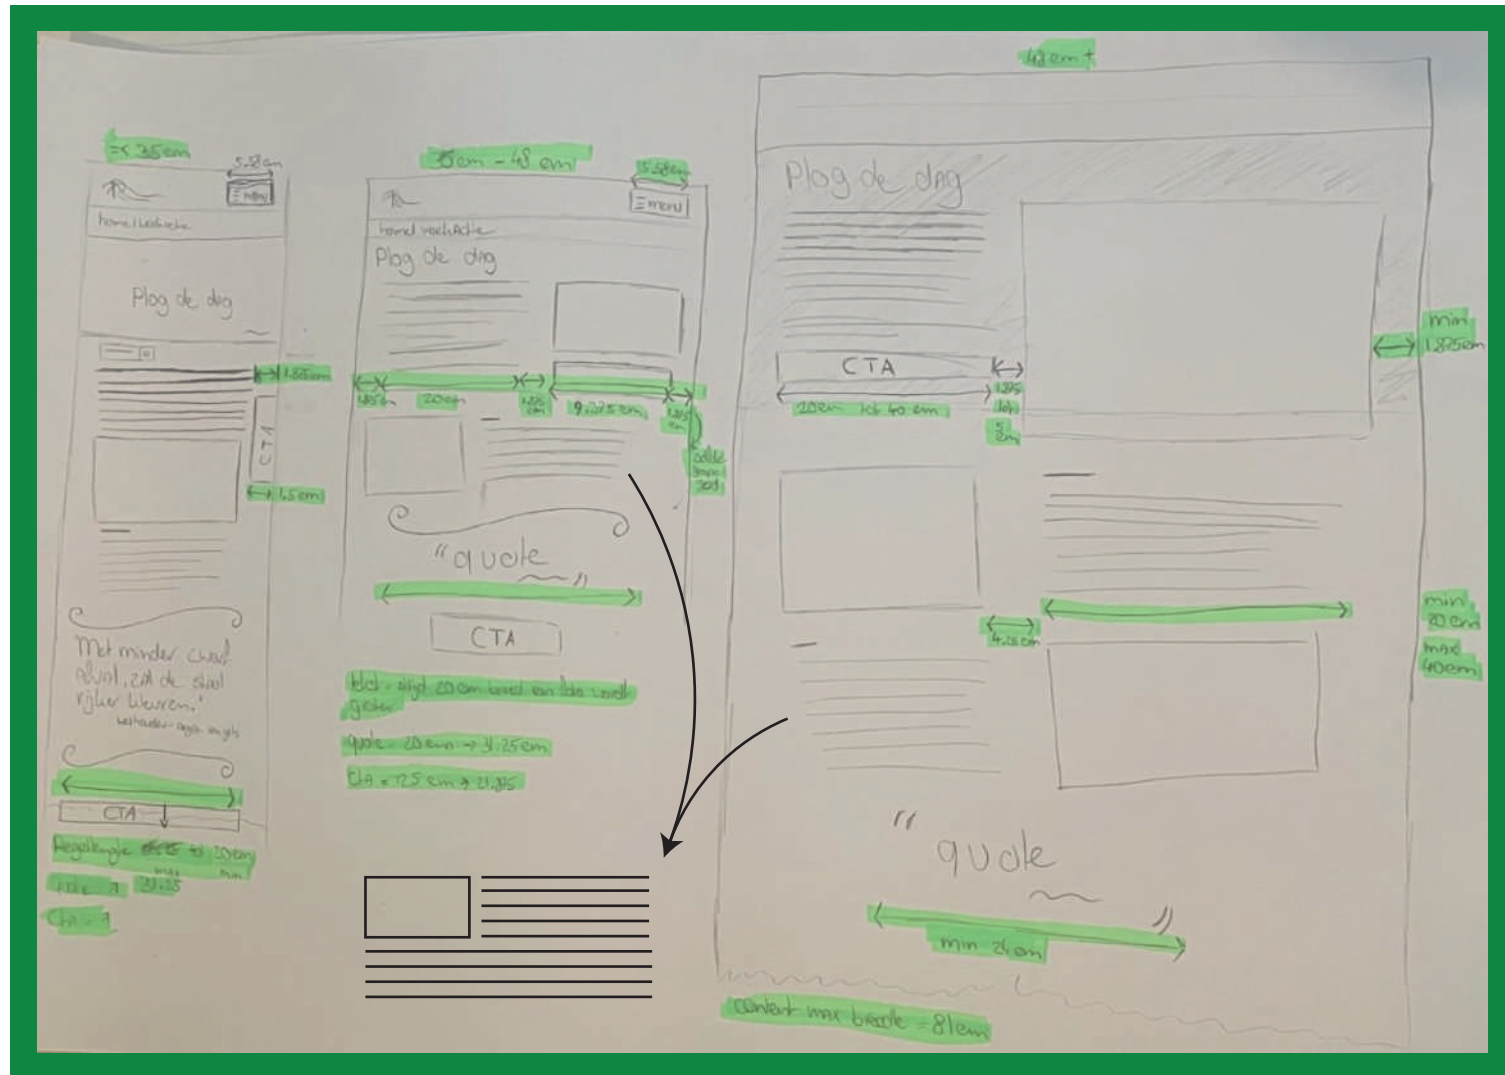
=< 35em

5,8em

≡ menu

home | activiteiten

Plog de dag

1,85em

CTA

1,5em

Met minder zwerfafval, zal de straat rijker worden.'
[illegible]

CTA

Regellengte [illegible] tot 30em max min

Quote 7 21,25

Cta 7

35em - 48 em

5,28em

≡ menu

home | activiteit

Plog de dag

1,85em

20em

1,85em

9,275em

1,85em

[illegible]

"quote"

CTA

Tekst altijd 20em breed en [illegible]

quote = 20em → 31,25em

Cta = 12,5 em → 21,875

48em +

Plog de dag

CTA

1,875

20em tot 40 em

1,875

min 1,875em

4,38em

min 20em

max 40em

"quote"

min 26em

Content max breedte = 81em